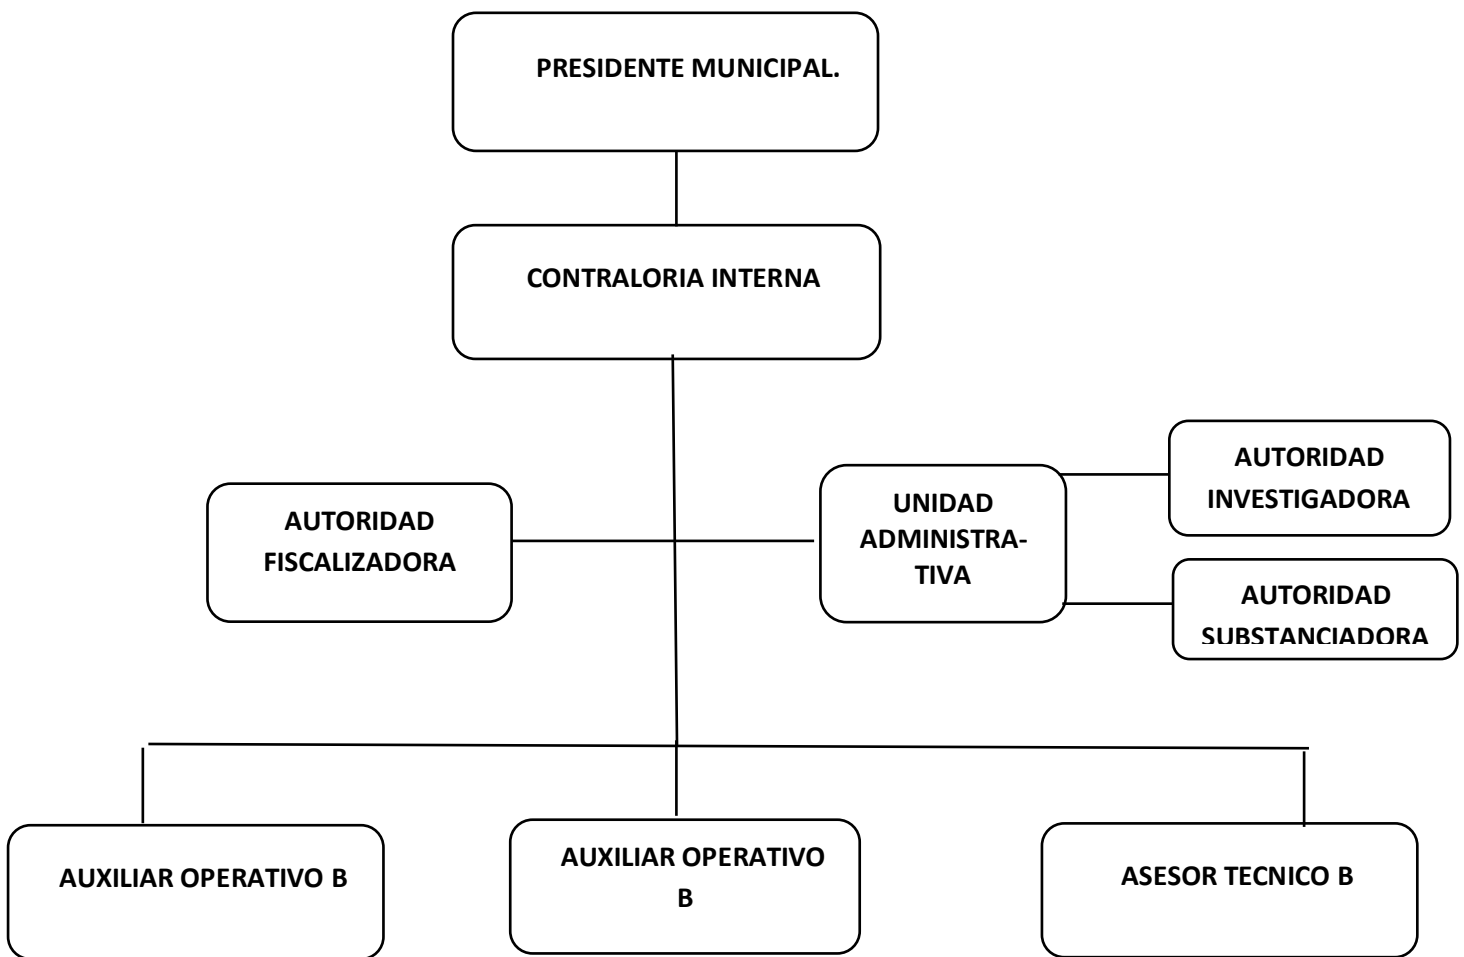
PRESIDENTE MUNICIPAL.

CONTRALORIA INTERNA

AUTORIDAD FISCALIZADORA

UNIDAD ADMINISTRA-TIVA

AUTORIDAD INVESTIGADORA

AUTORIDAD SUBSTANCIADORA

AUXILIAR OPERATIVO B

AUXILIAR OPERATIVO B

ASESOR TECNICO B